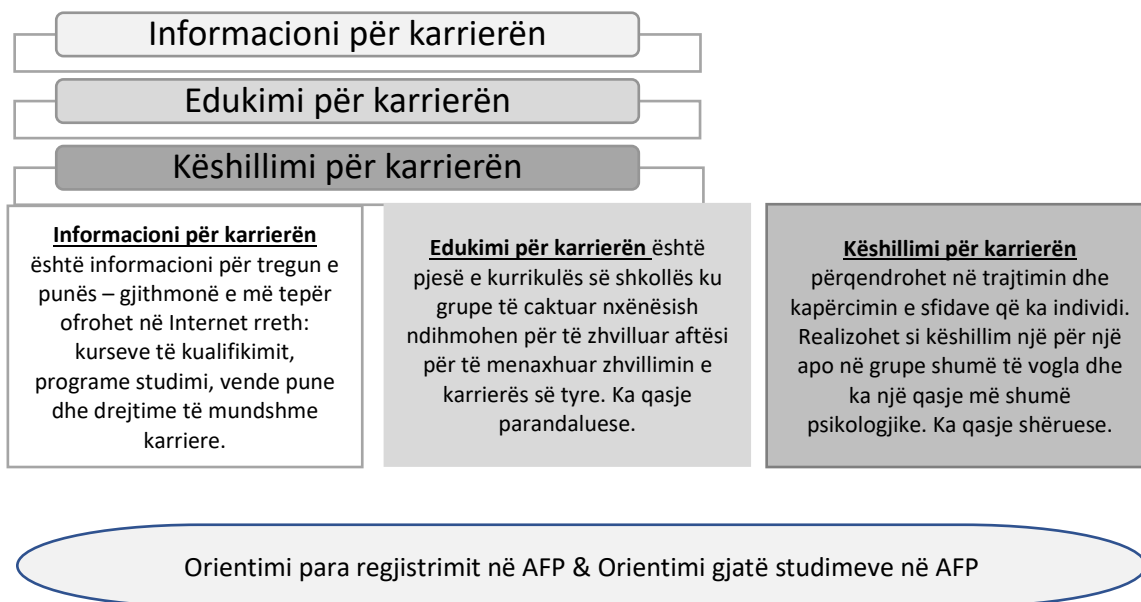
Informacioni për karrierën

Edukimi për karrierën

Këshillimi për karrierën

Informacioni për karrierën është informacioni për tregun e punës – gjithmonë e më tepër ofrohet në Internet rreth: kurseve të kualifikimit, programe studimi, vende pune dhe drejtime të mundshme karriere.

Edukimi për karrierën është pjesë e kurrikulës së shkollës ku grupe të caktuar nxënësish ndihmohen për të zhvilluar aftësi për të menaxhuar zhvillimin e karrierës së tyre. Ka qasje parandaluese.

Këshillimi për karrierën përqendrohet në trajtimin dhe kapërcimin e sfidave që ka individi. Realizohet si këshillim një për një apo në grupe shumë të vogla dhe ka një qasje më shumë psikologjike. Ka qasje shëruese.

Orientimi para regjistrimit në AFP & Orientimi gjatë studimeve në AFP